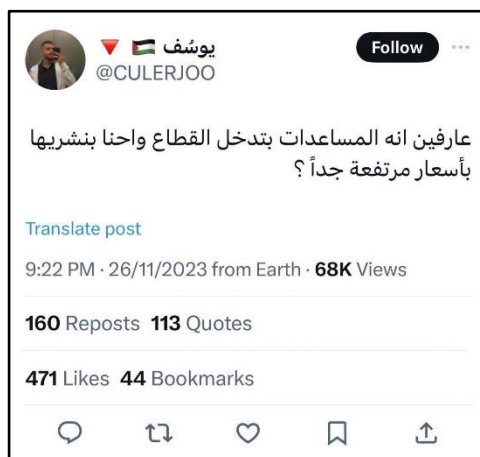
يوسُف 🇵🇸 🔻
@CULERJOO

Follow

عارفين انه المساعدات بتدخل القطاع واحنا بنشريها بأسعار مرتفعة جداً ؟

Translate post

9:22 PM · 26/11/2023 from Earth · 68K Views

160 Reposts 113 Quotes

471 Likes 44 Bookmarks